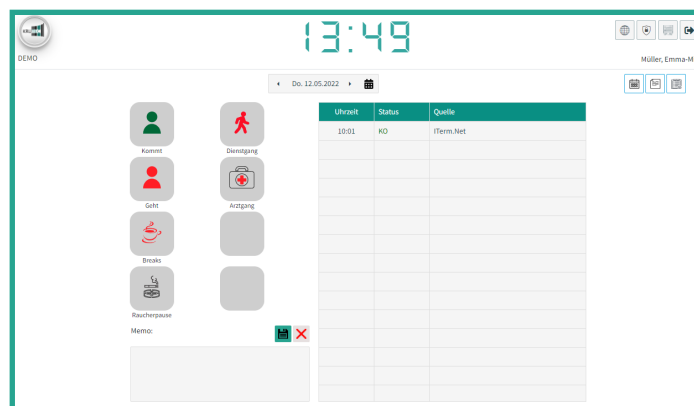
DEMO

13:49

Müller, Emma-M

◂ Do. 12.05.2022 ▸

Kommt

Dienstgang

Geht

Arztgang

Breaks

Raucherpause

Memo:

| Uhrzeit | Status | Quelle |
|---|---|---|
| 10:01 | KO | ITerm.Net |
| | | |
| | | |
| | | |
| | | |
| | | |
| | | |
| | | |
| | | |
| | | |
| | | |
| | | |
| | | |
| | | |